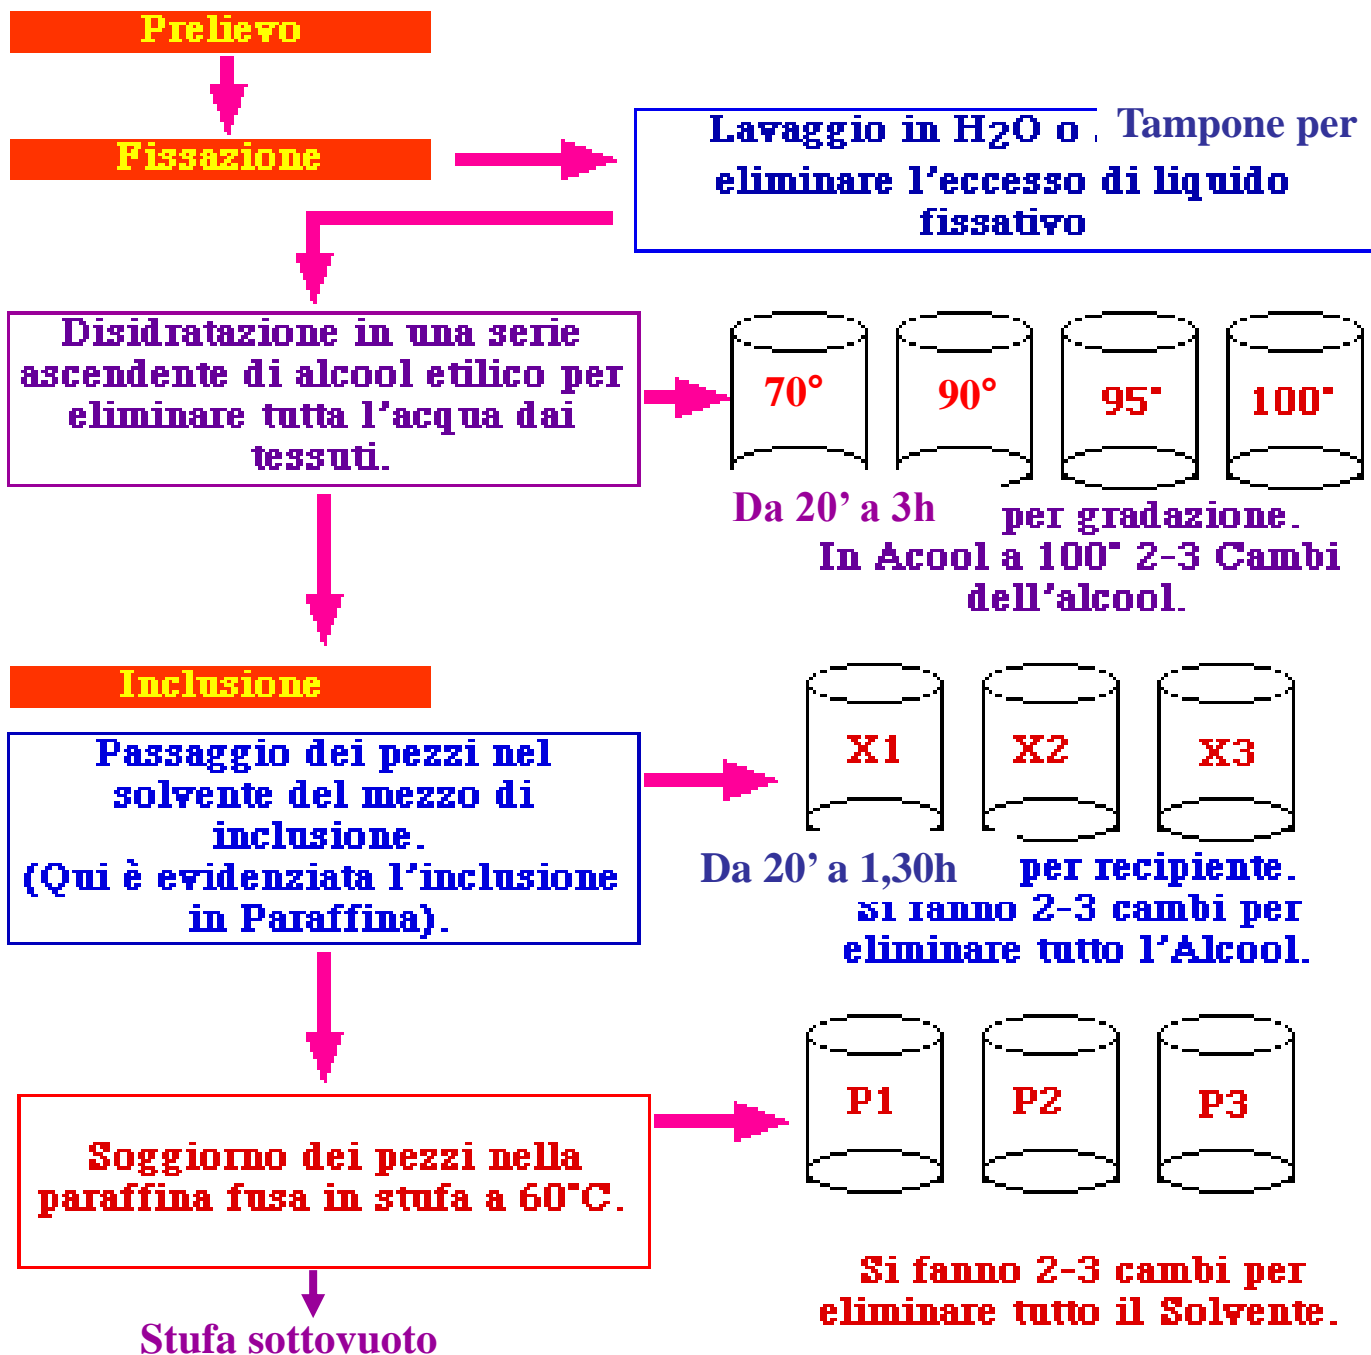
Prelievo

Fissazione

Lavaggio in $H_2O$ o Tampone per eliminare l'eccesso di liquido fissativo

Disidratazione in una serie ascendente di alcool etilico per eliminare tutta l'acqua dai tessuti.

70°

90°

95°

100°

Da 20' a 3h per gradazione.
In Acool a 100° 2-3 Cambi dell'alcool.

Inclusione

Passaggio dei pezzi nel solvente del mezzo di inclusione.
(Qui è evidenziata l'inclusione in Paraffina).

X1

X2

X3

Da 20' a 1,30h per recipiente.
Si fanno 2-3 cambi per eliminare tutto l'Alcool.

Soggiorno dei pezzi nella paraffina fusa in stufa a 60°C.

P1

P2

P3

Si fanno 2-3 cambi per eliminare tutto il Solvente.

Stufa sottovuoto